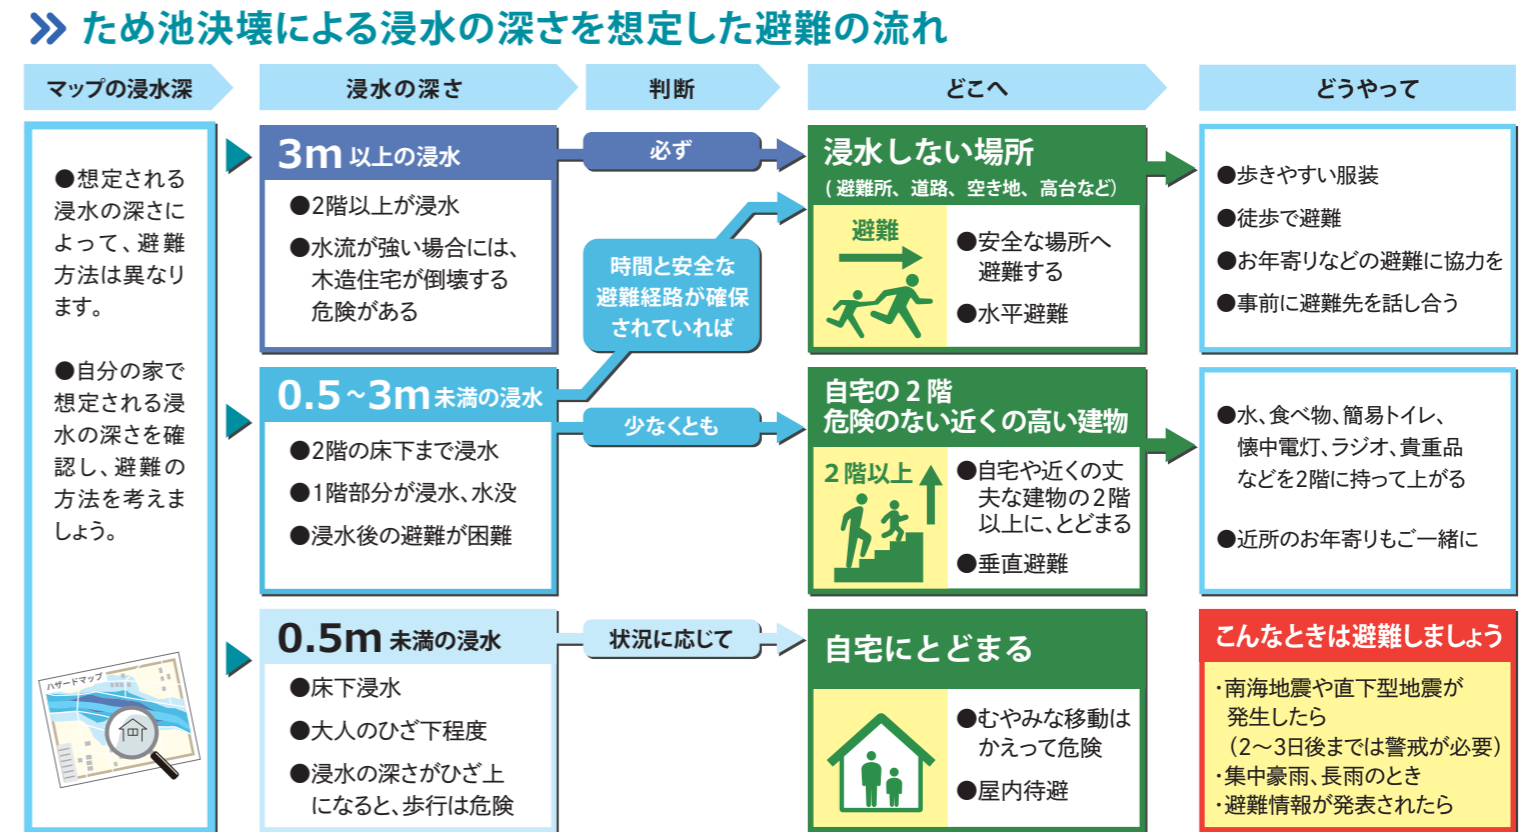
ため池決壊による浸水の深さを想定した避難の流れ

マップの浸水深

浸水の深さ

判断

どこへ

どうやって

●想定される浸水の深さによって、避難方法は異なります。

●自分の家で想定される浸水の深さを確認し、避難の方法を考えましょう。

ハザードマップ

3m 以上の浸水

●2階以上が浸水

●水流が強い場合には、木造住宅が倒壊する危険がある

必ず

時間と安全な避難経路が確保されていれば

浸水しない場所

（避難所、道路、空き地、高台など）

避難

●安全な場所へ避難する

●水平避難

●歩きやすい服装

●徒歩で避難

●お年寄りなどの避難に協力を

●事前に避難先を話し合う

0.5～3m 未満の浸水

●2階の床下まで浸水

●1階部分が浸水、水没

●浸水後の避難が困難

少なくとも

自宅の２階
危険のない近くの高い建物

２階以上

●自宅や近くの丈夫な建物の２階以上に、とどまる

●垂直避難

●水、食べ物、簡易トイレ、懐中電灯、ラジオ、貴重品などを2階に持って上がる

●近所のお年寄りもご一緒に

0.5m 未満の浸水

●床下浸水

●大人のひざ下程度

●浸水の深さがひざ上になると、歩行は危険

状況に応じて

自宅にとどまる

●むやみな移動はかえって危険

●屋内待避

こんなときは避難しましょう

・南海地震や直下型地震が発生したら（2～3日後までは警戒が必要）

・集中豪雨、長雨のとき

・避難情報が発表されたら